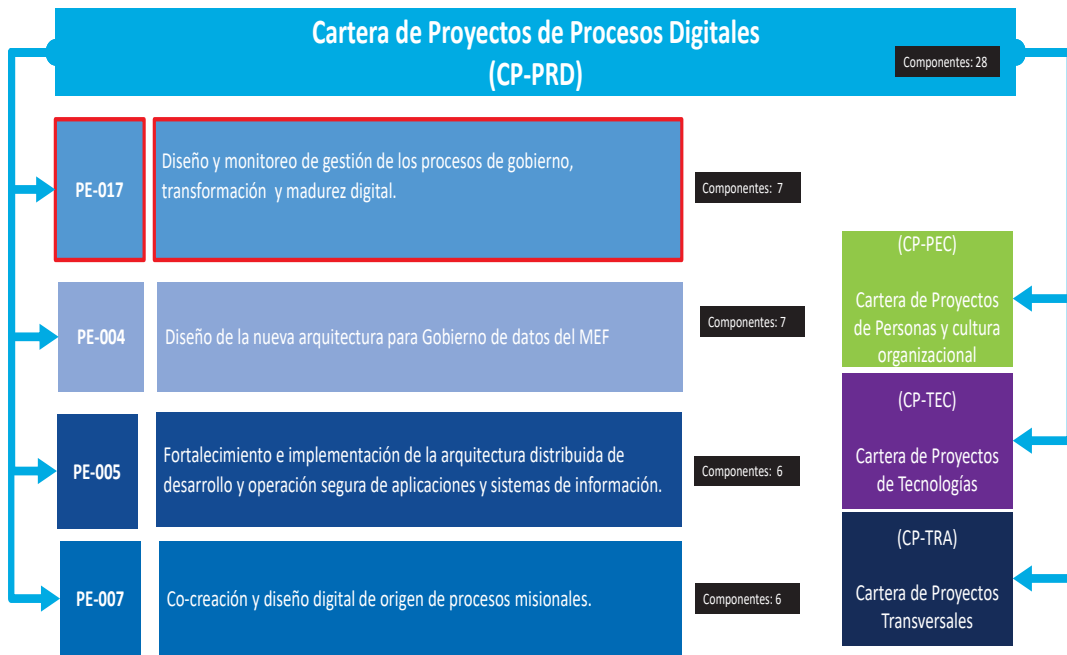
Cartera de Proyectos de Procesos Digitales
(CP-PRD)

Componentes: 28

PE-017

Diseño y monitoreo de gestión de los procesos de gobierno, transformación y madurez digital.

Componentes: 7

PE-004

Diseño de la nueva arquitectura para Gobierno de datos del MEF

Componentes: 7

PE-005

Fortalecimiento e implementación de la arquitectura distribuida de desarrollo y operación segura de aplicaciones y sistemas de información.

Componentes: 6

PE-007

Co-creación y diseño digital de origen de procesos misionales.

Componentes: 6

(CP-PEC)

Cartera de Proyectos de Personas y cultura organizacional

(CP-TEC)

Cartera de Proyectos de Tecnologías

(CP-TRA)

Cartera de Proyectos Transversales